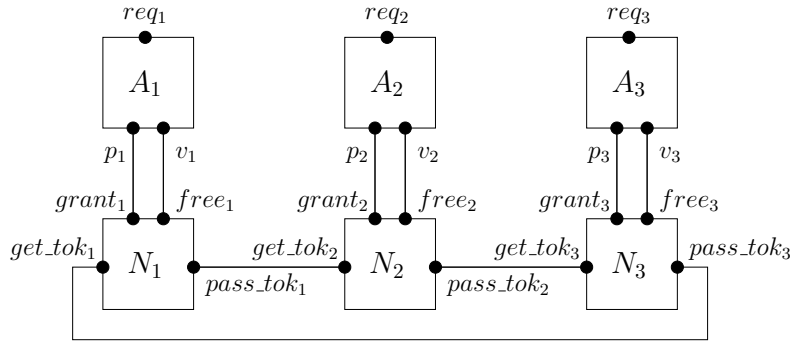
$req_1$ $req_2$ $req_3$

$A_1$ $A_2$ $A_3$

$p_1$ $v_1$ $p_2$ $v_2$ $p_3$ $v_3$

$grant_1$ $free_1$ $grant_2$ $free_2$ $grant_3$ $free_3$

$get\_tok_1$ $N_1$ $get\_tok_2$ $N_2$ $get\_tok_3$ $N_3$ $pass\_tok_3$

$pass\_tok_1$ $pass\_tok_2$